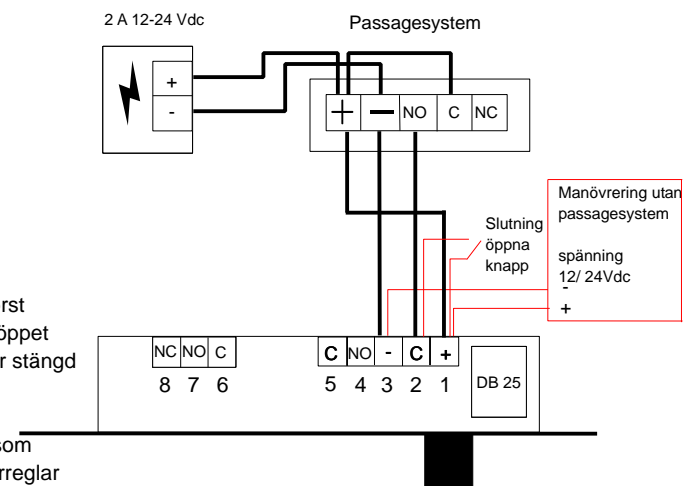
2 A 12-24 Vdc

Passagesystem

+
-

+ — NO C NC

Manövrering utan passagesystem

spänning 12/ 24Vdc
-
+

Slutning öppna knapp

rst
öppet
r stängd

som
rreglar

NC NO C
8 7 6

C NO - C +
5 4 3 2 1

DB 25